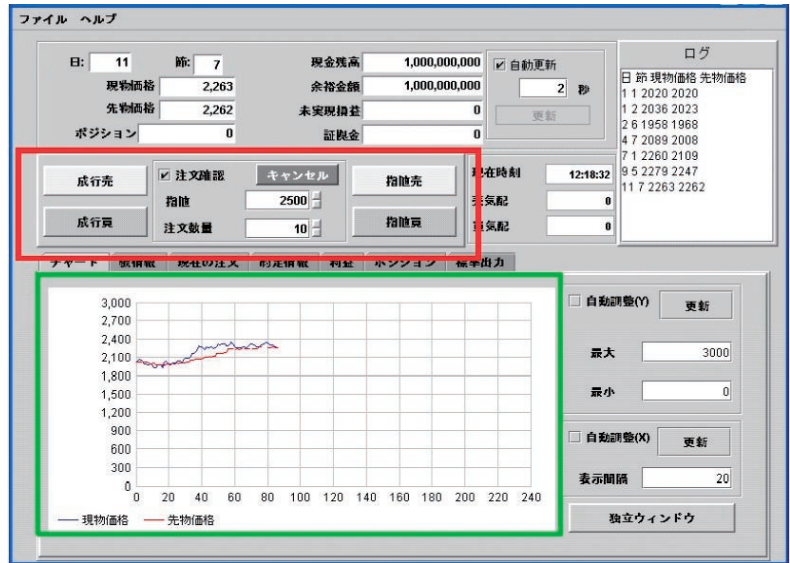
ファイル ヘルプ

日: 11 節: 7
現物価格 2,263
先物価格 2,262
ポジション 0

現金残高 1,000,000,000
余裕金額 1,000,000,000
未実現損益 0
証拠金 0

☑ 自動更新
2 秒
更新

ログ
日 節 現物価格 先物価格
1 1 2020 2020
1 2 2036 2023
2 6 1958 1968
4 7 2089 2008
7 1 2260 2109
9 5 2279 2247
11 7 2263 2262

成行売
成行買
☑ 注文確認 キャンセル
指値 2500
注文数量 10
指値売
指値買

現在時刻 12:18:32
売気配 0
買気配 0

チャート 板情報 現在の注文 約定情報 利益 ポジション 標準出力

3,000
2,700
2,400
2,100
1,800
1,500
1,200
900
600
300
0
0 20 40 60 80 100 120 140 160 180 200 220 240

— 現物価格 — 先物価格

☐ 自動調整(Y) 更新
最大 3000
最小 0

☐ 自動調整(X) 更新
表示間隔 20

独立ウィンドウ